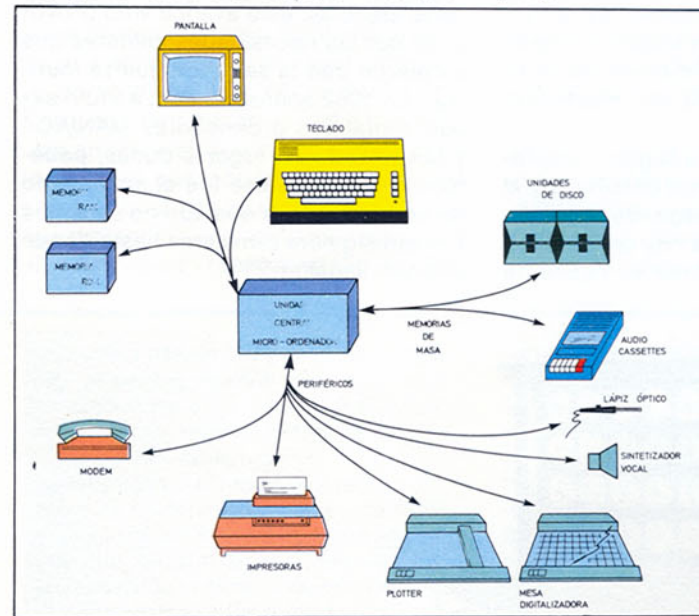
PANTALLA

TECLADO

MEMORIA RAM

MEMORIA ROM

UNIDADES DE DISCO

UNIDAD CENTRAL MICRO - ORDENADOR

MEMORIAS DE MASA

AUDIO CASSETTES

PERIFÉRICOS

LÁPIZ ÓPTICO

SINTETIZADOR VOCAL

MODEM

IMPRESORAS

PLOTTER

MESA DIGITALIZADORA